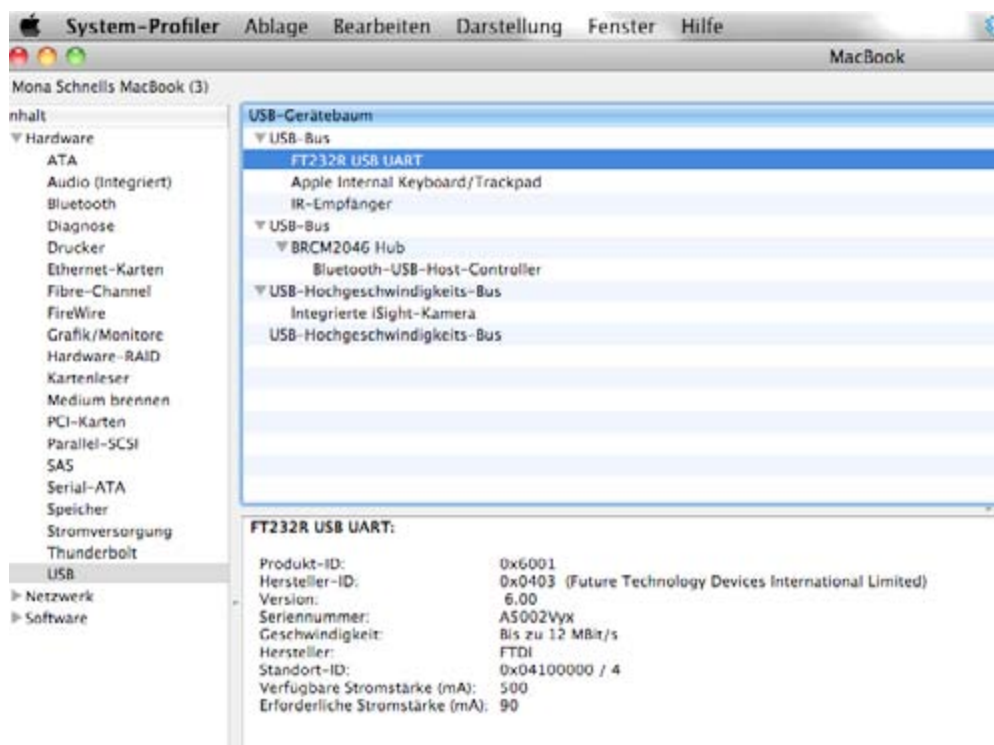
System-Profiler Ablage Bearbeiten Darstellung Fenster Hilfe

MacBook

Mona Schnells MacBook (3)

nhalt
Hardware
ATA
Audio (Integriert)
Bluetooth
Diagnose
Drucker
Ethernet-Karten
Fibre-Channel
FireWire
Grafik/Monitore
Hardware-RAID
Kartenleser
Medium brennen
PCI-Karten
Parallel-SCSI
SAS
Serial-ATA
Speicher
Stromversorgung
Thunderbolt
USB
Netzwerk
Software

USB-Gerätebaum
USB-Bus
FT232R USB UART
Apple Internal Keyboard/Trackpad
IR-Empfänger
USB-Bus
BRCM2046 Hub
Bluetooth-USB-Host-Controller
USB-Hochgeschwindigkeits-Bus
Integrierte iSight-Kamera
USB-Hochgeschwindigkeits-Bus

FT232R USB UART:

| | |
|---|---|
| Produkt-ID: | 0x6001 |
| Hersteller-ID: | 0x0403 (Future Technology Devices International Limited) |
| Version: | 6.00 |
| Seriennummer: | A5002Vyx |
| Geschwindigkeit: | Bis zu 12 MBit/s |
| Hersteller: | FTDI |
| Standort-ID: | 0x04100000 / 4 |
| Verfügbare Stromstärke (mA): | 500 |
| Erforderliche Stromstärke (mA): | 90 |